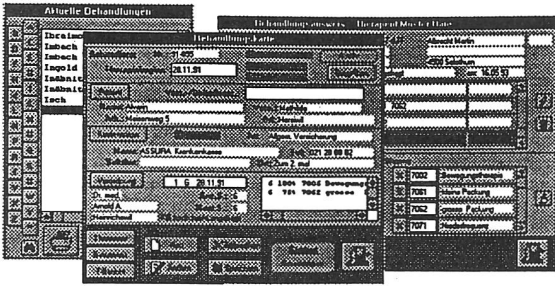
Aktuelle Behandlungen

Ibraim
Imbach
Imbach
Ingold
Isäbait
Isäbait
Isch

Behandlungskarte

31.422
28.11.91

Arnold
Hummweg 5
Kant.Spital
Allgem. Versicherung
ASSURA Krankenkasse
021 29 00 82
Dr. med.
1 G 28.11.91
6 1004 7002 Bewegung
6 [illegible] 7062 grosse

Behandlungsanweis - Therapeut Muster Hans

Albrecht Martin
4500 Solothurn
10.05.53
7002
7061
7062
7071